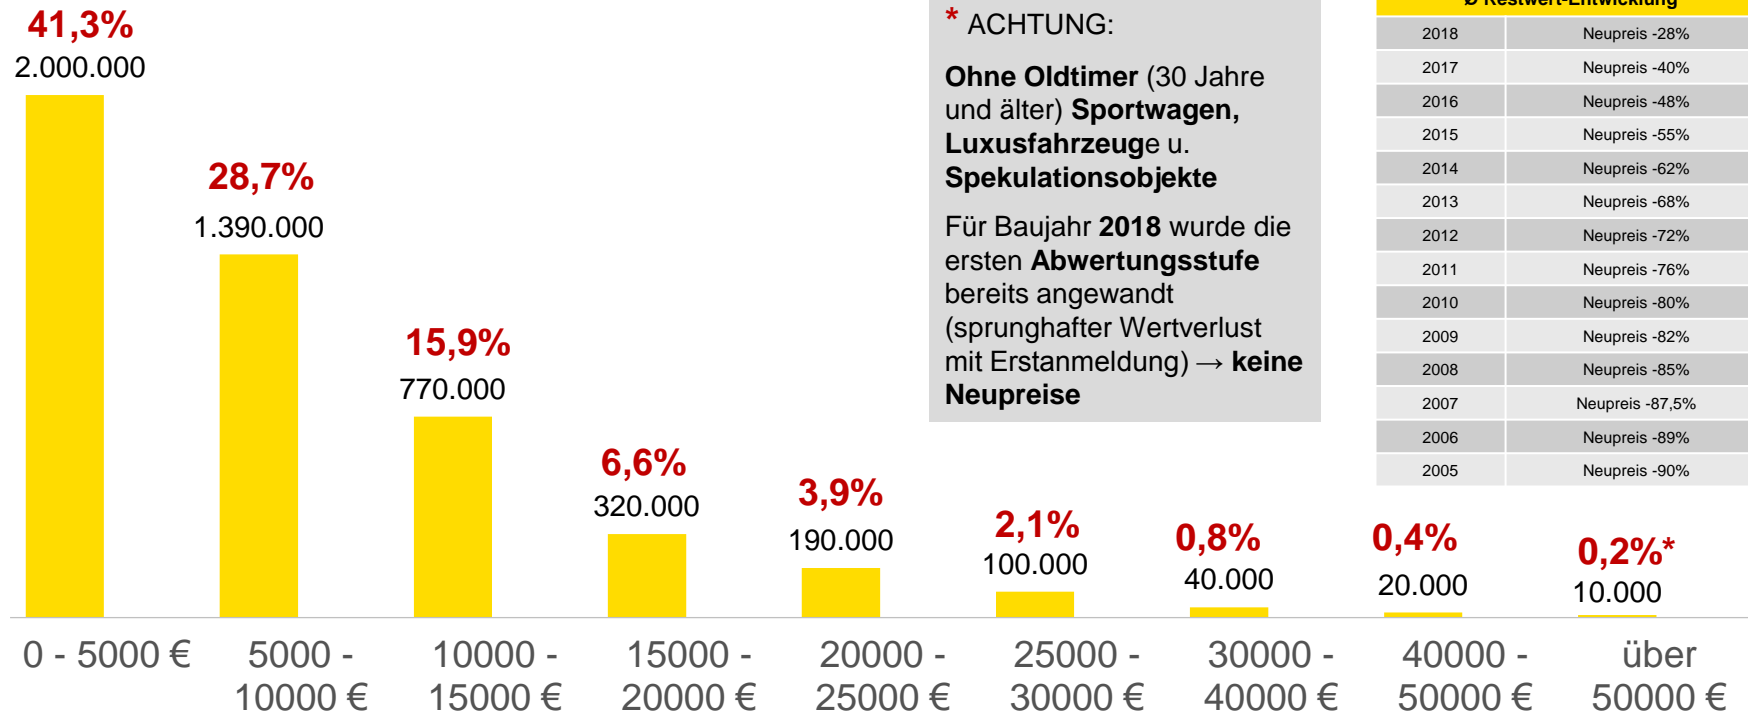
41,3%
2.000.000

28,7%
1.390.000

15,9%
770.000

6,6%
320.000

3,9%
190.000

2,1%
100.000

0,8%
40.000

0,4%
20.000

0,2%*
10.000

0 - 5000 €

5000 - 10000 €

10000 - 15000 €

15000 - 20000 €

20000 - 25000 €

25000 - 30000 €

30000 - 40000 €

40000 - 50000 €

über 50000 €

* ACHTUNG:

**Ohne Oldtimer** (30 Jahre und älter) **Sportwagen, Luxusfahrzeug**e u. **Spekulationsobjekte**

Für Baujahr **2018** wurde die ersten **Abwertungsstufe** bereits angewandt (sprunghafter Wertverlust mit Erstanmeldung) → **keine Neupreise**

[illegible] Restwert-Entwicklung

| | |
|---|---|
| 2018 | Neupreis -28% |
| 2017 | Neupreis -40% |
| 2016 | Neupreis -48% |
| 2015 | Neupreis -55% |
| 2014 | Neupreis -62% |
| 2013 | Neupreis -68% |
| 2012 | Neupreis -72% |
| 2011 | Neupreis -76% |
| 2010 | Neupreis -80% |
| 2009 | Neupreis -82% |
| 2008 | Neupreis -85% |
| 2007 | Neupreis -87,5% |
| 2006 | Neupreis -89% |
| 2005 | Neupreis -90% |